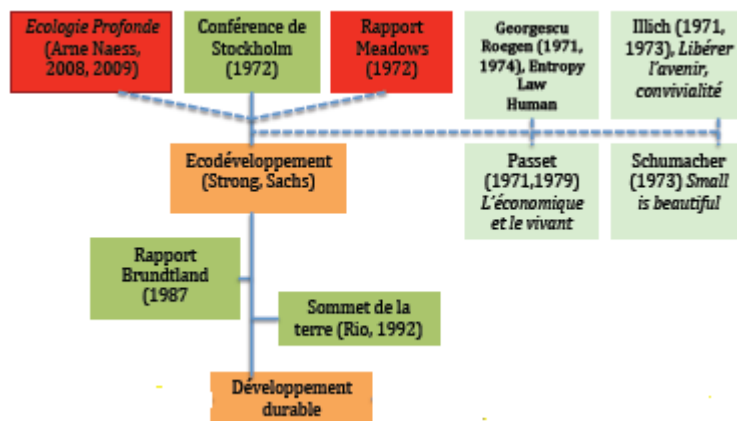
Ecologie Profonde (Arne Naess, 2008, 2009)

Conférence de Stockholm (1972)

Rapport Meadows (1972)

Georgescu Roegen (1971, 1974), Entropy Law Human

Illich (1971, 1973), Libérer l'avenir, convivialité

Ecodéveloppement (Strong, Sachs)

Passet (1971,1979) L'économique et le vivant

Schumacher (1973) Small is beautiful

Rapport Brundtland (1987

Sommet de la terre (Rio, 1992)

Développement durable